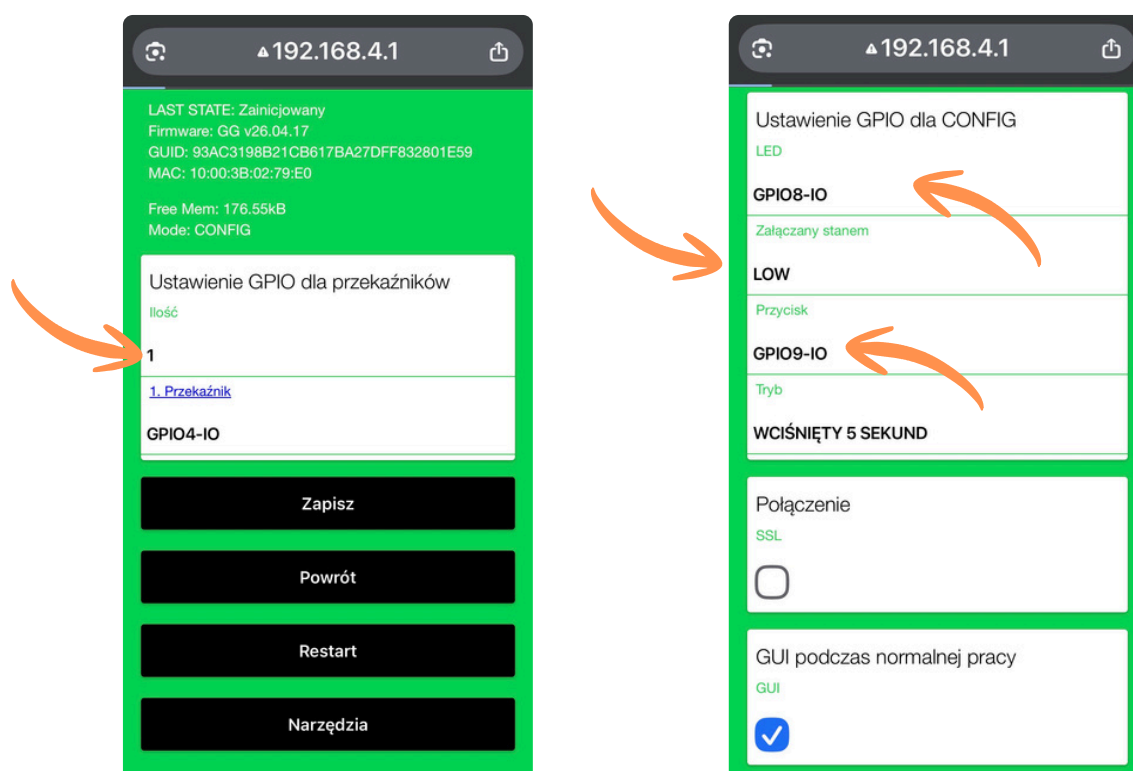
192.168.4.1

LAST STATE: Zainicjowany
Firmware: GG v26.04.17
GUID: 93AC3198B21CB617BA27DFF832801E59
MAC: 10:00:3B:02:79:E0

Free Mem: 176.55kB
Mode: CONFIG

Ustawienie GPIO dla przekaźników

Ilość

1

1. Przekaźnik

GPIO4-IO

Zapisz

Powrót

Restart

Narzędzia

192.168.4.1

Ustawienie GPIO dla CONFIG

LED

GPIO8-IO

Załączany stanem

LOW

Przycisk

GPIO9-IO

Tryb

WCIŚNIĘTY 5 SEKUND

Połączenie

SSL

GUI podczas normalnej pracy

GUI